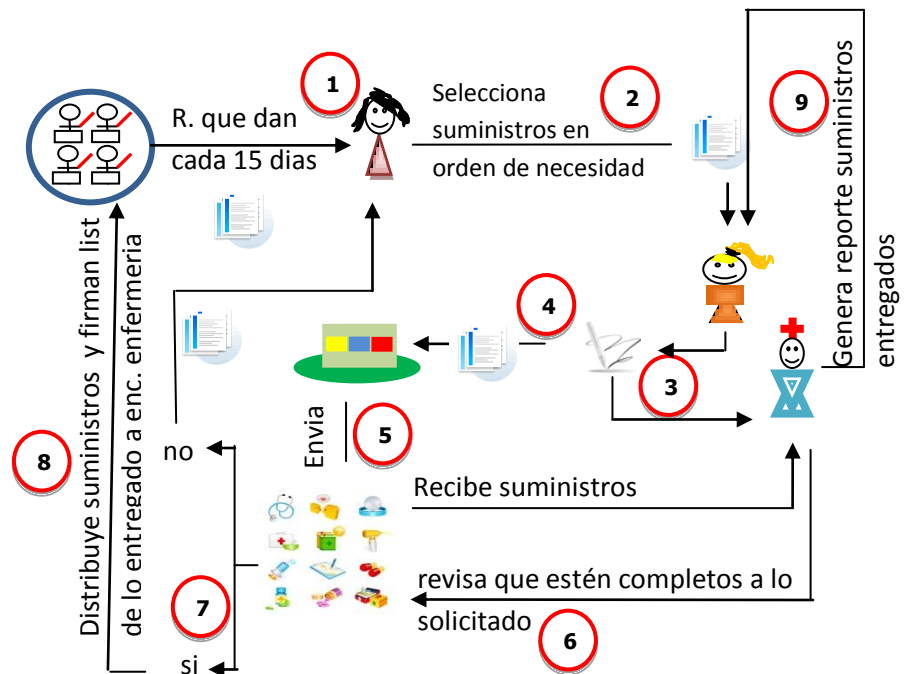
1

R. que dan cada 15 dias

Selecciona suministros en orden de necesidad

2

9

Genera reporte suministros entregados

Distribuye suministros y firman list de lo entregado a enc. enfermeria

4

3

Envia

5

8

no

Recibe suministros

revisa que estén completos a lo solicitado

7

6

si